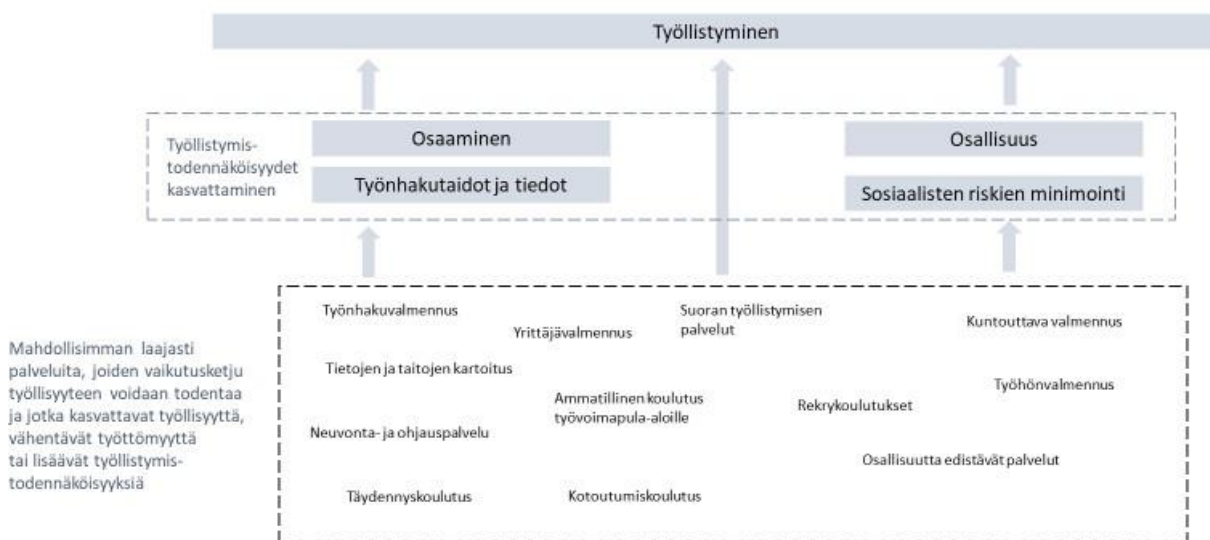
Työllistyminen

Työllistymis-todennäköisyydet kasvattaminen

Osaaminen

Työnhakutaidot ja tiedot

Osallisuus

Sosiaalisten riskien minimointi

Mahdollisimman laajasti palveluita, joiden vaikutusketju työllisyyteen voidaan todentaa ja jotka kasvattavat työllisyyttä, vähentävät työttömyyttä tai lisäävät työllistymis-todennäköisyyksiä

Työnhakuvalmennus

Yrittäjävalmennus

Suoran työllistymisen palvelut

Kuntouttava valmennus

Tietojen ja taitojen kartoitus

Ammatillinen koulutus työvoimapula-aloille

Rekrykoulutukset

Työhönvalmennus

Neuvonta- ja ohjauspalvelu

Osallisuutta edistävät palvelut

Täydennyskoulutus

Kotoutumiskoulutus